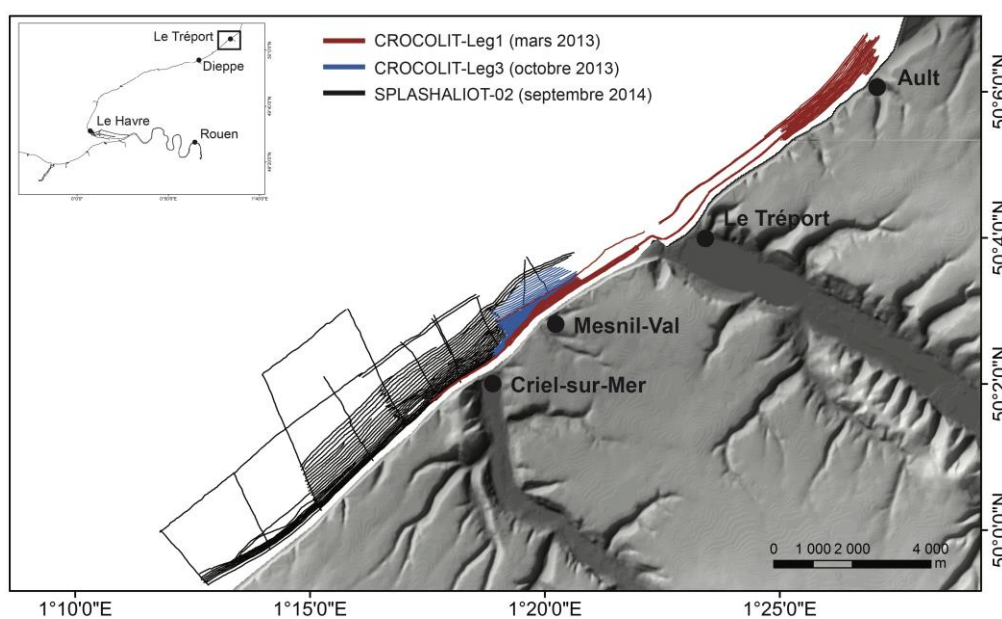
Le Tréport
Dieppe
Le Havre
Rouen

CROCOLIT-Leg1 (mars 2013)
CROCOLIT-Leg3 (octobre 2013)
SPLASHALIOT-02 (septembre 2014)

Ault
Le Tréport
Mesnil-Val
Criel-sur-Mer

0 1 000 2 000 4 000 m

50°6'0"N
50°4'0"N
50°2'0"N
50°0'0"N

1°10'0"E
1°15'0"E
1°20'0"E
1°25'0"E